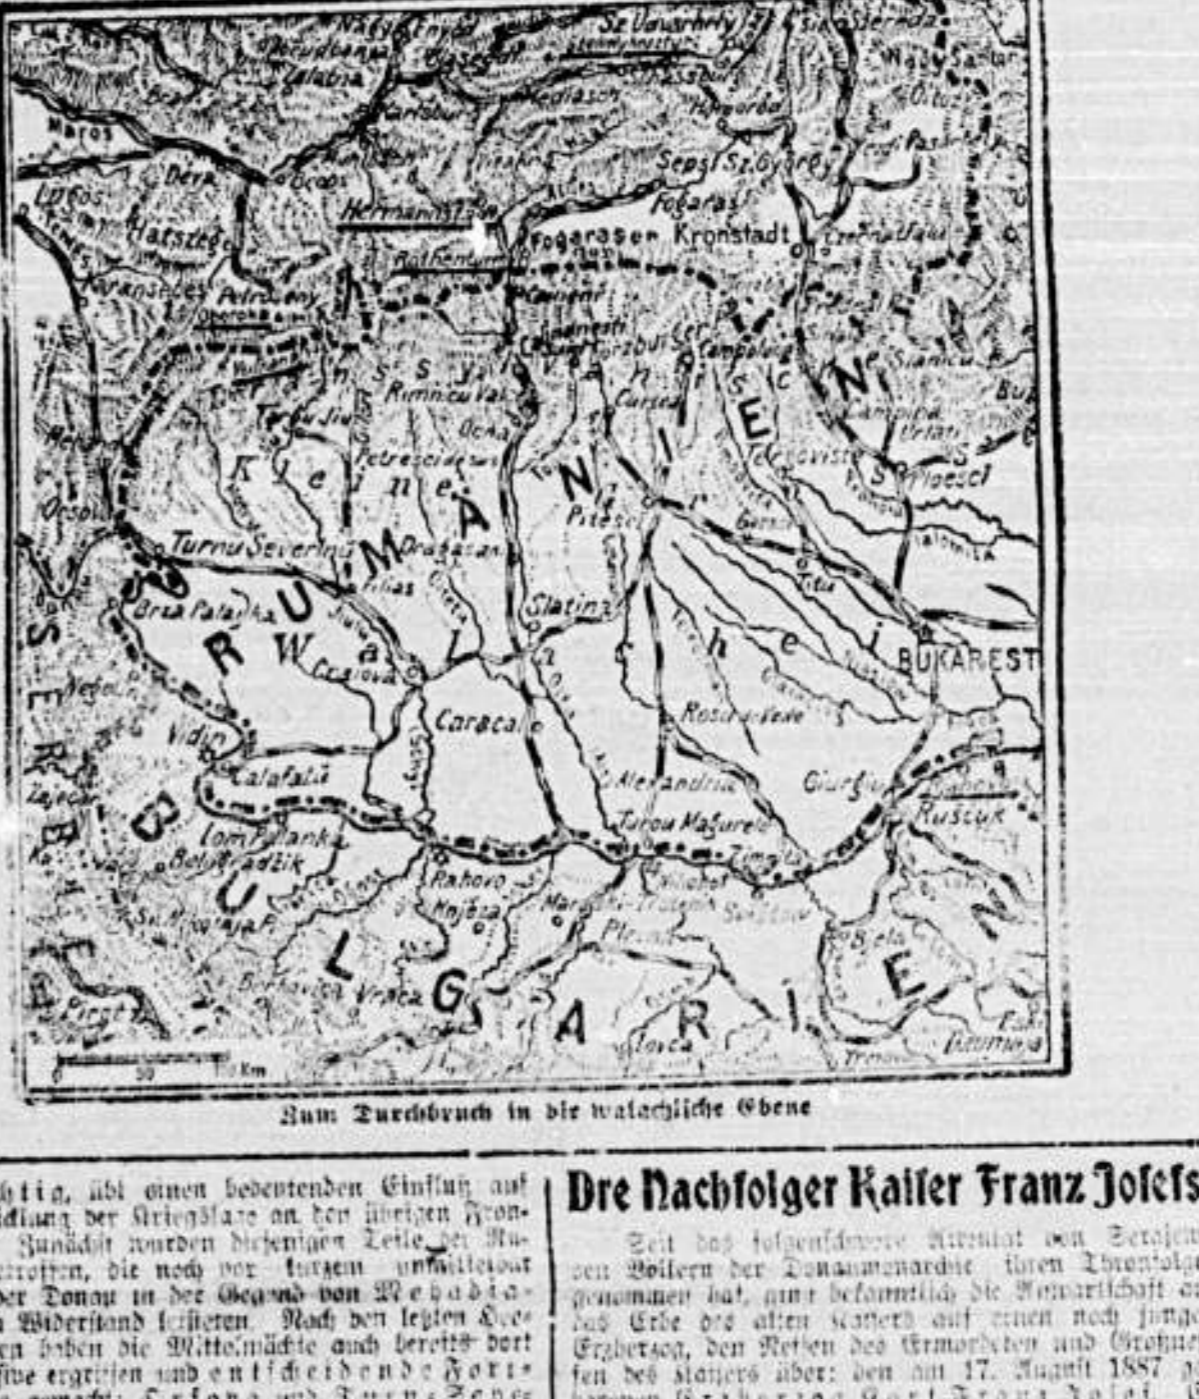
Nagy Enyed
Sz. Udvarhely
Szt. Domokos
Abrudbanya
Balázsfalva
Schässburg
Zalatna
Karlsburg
Mediasch
Homorod
Maros
Déva
Szászváros
Mühlbach
Nagyszeben
Sepsi Szt. György
Kézdivásárhely
Lugos
Hatszeg
Hermannstadt
Fogaras
Fogaras
Kronstadt
Rothenturm
Temes
Karansebes
Petroseny
Caineni
Campolung
Vulkanpass
Rimnicu Valcea
Curtea de Arges
Targu Jiu
Ocna
Kleine
Petrescideni
Targoviste
Ploesci
Orsova
Pitesci
Turnu Severin
Dragasani
RUMÄNIEN
Walachei
Slatina
Bukarest
Brza Palanka
Filias
Craiova
Negotin
Vidin
Caracal
Rosiori de Vede
Calafat
Alexandria
Giurgiu
Rustschuk
Lom Palanka
Turnu Magurele
Zimnicea
Belogradcik
Rahovo
Nikopol
Sistov
Bjela
Berkovica
Vraca
Pleven
Lovca
Trnova
Pirot
SERBIEN
BULGARIEN
Km

Zum Durchbruch in die walachische Ebene

...htig, übt einen bedeutenden Einfluß auf ...ltung der Kriegslage an den übrigen Fron... Zunächst wurden diejenigen Teile der Ru... ...troffen, die noch vor kurzem unmittelbar ...er Donau in der Gegend von Mehadia ... Widerstand leisteten. Nach den letzten Hee... ...en haben die Mittelmächte auch bereits dort ...sive ergriffen und entscheidende Fort... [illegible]

Die Nachfolger Kaiser Franz Josefs

Seit das folgenschwere Attentat von Serajew... den Völkern der Donaumonarchie ihren Thronfolg... genommen hat, ging bekanntlich die Anwartschaft a... das Erbe des alten Kaisers auf einen noch junge... Erzherzog, den Neffen des Ermordeten und Großne... fen des Kaisers über: den am 17. August 1887 ... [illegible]